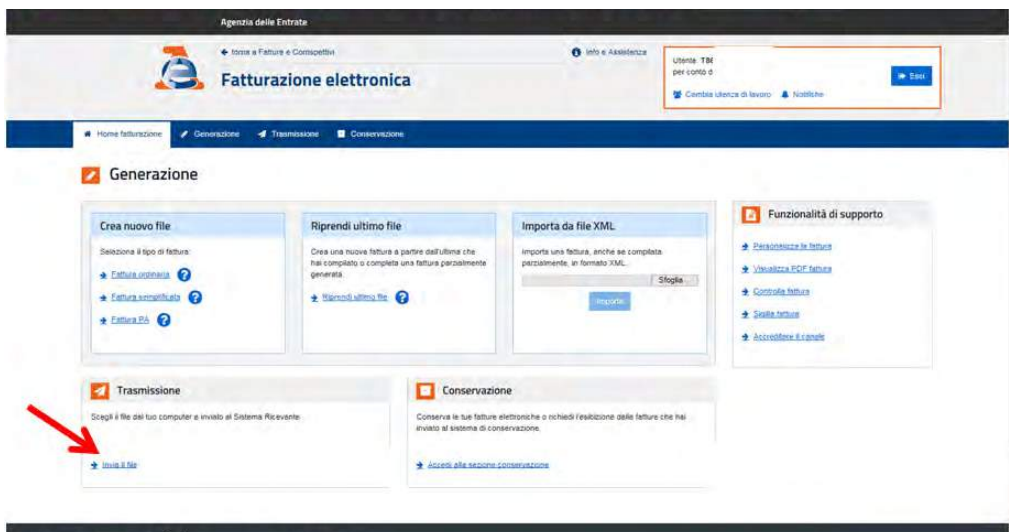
Agenzia delle Entrate

← torna a Fatture e Corrispettivi

Fatturazione elettronica

Info e Assistenza

Utente: TB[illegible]
per conto d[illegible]

Esci

Cambia utenza di lavoro

Notifiche

Home fatturazione

Generazione

Trasmissione

Conservazione

Generazione

Crea nuovo file

Seleziona il tipo di fattura:

Fattura ordinaria

Fattura semplificata

Fattura PA

Riprendi ultimo file

Crea una nuova fattura a partire dall'ultima che hai compilato o completa una fattura parzialmente generata.

Riprendi ultimo file

Importa da file XML

Importa una fattura, anche se compilata parzialmente, in formato XML.

Sfoglia

Importa

Funzionalità di supporto

Personalizza le fatture

Visualizza PDF fattura

Controlla fattura

Sigilla fattura

Accreditare il canale

Trasmissione

Scegli il file dal tuo computer e invialo al Sistema Ricevente.

Invia il file

Conservazione

Conserva le tue fatture elettroniche o richiedi l'esibizione delle fatture che hai inviato al sistema di conservazione.

Accedi alla sezione conservazione